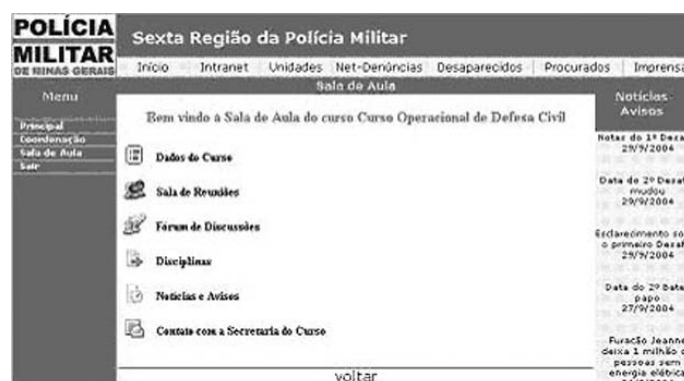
POLÍCIA MILITAR DE MINAS GERAIS

Sexta Região da Polícia Militar

Início Intranet Unidades Net-Denúncias Desaparecidos Procurados Imprensa

Menu

Principal
Coordenação
Sala de Aula
Sair

Sala de Aula

Bem vindo à Sala de Aula do curso Curso Operacional de Defesa Civil

Dados do Curso

Sala de Reuniões

Fórum de Discussões

Disciplinas

Notícias e Avisos

Contato com a Secretaria do Curso

voltar

Notícias Avisos

Notas do 1º Dese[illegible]
29/9/2004

Data do 2º Desa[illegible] mudou
29/9/2004

Esclarecimento so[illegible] o primeiro Desaf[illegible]
29/9/2004

Data do 2º Bate papo
27/9/2004

Furacão Jeanne deixa 1 milhão d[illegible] pessoas sem energia elétrica
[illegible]